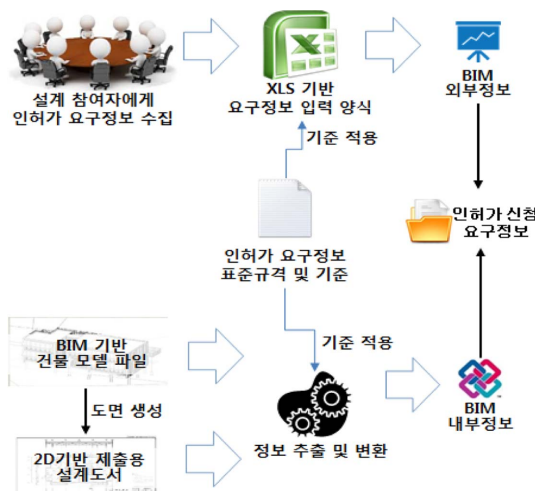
설계 참여자에게
인허가 요구정보 수집

XLS 기반
요구정보 입력 양식

BIM
외부정보

기준 적용

인허가 신청
요구정보

인허가 요구정보
표준규격 및 기준

BIM 기반
건물 모델 파일

기준 적용

도면 생성

BIM
내부정보

2D기반 제출용
설계도서

정보 추출 및 변환